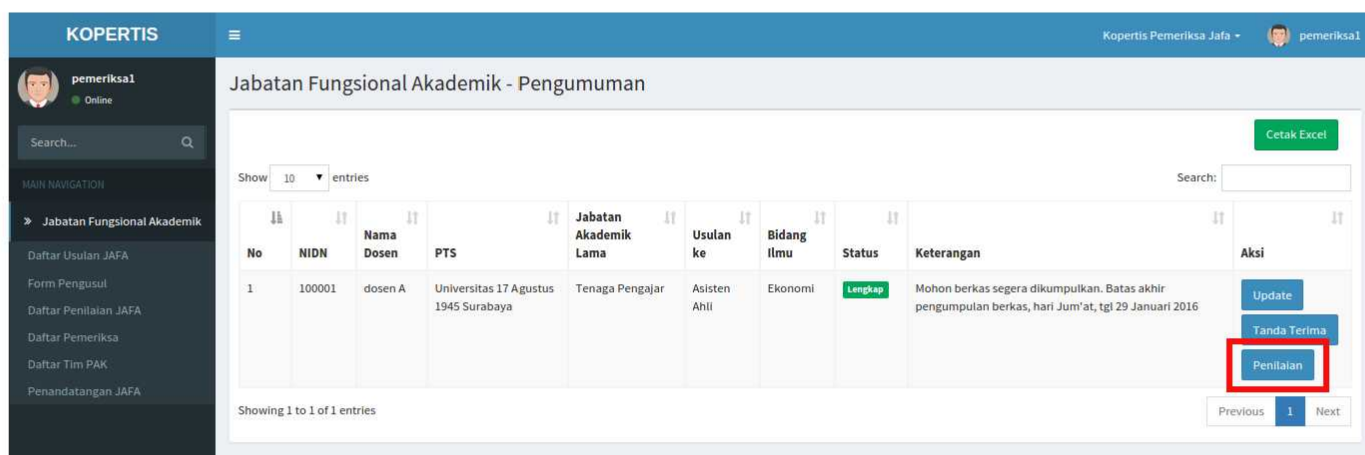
KOPERTIS

Kopertis Pemeriksa Jafa pemeriksa1

pemeriksa1
Online

Search...

MAIN NAVIGATION

» Jabatan Fungsional Akademik

Daftar Usulan JAFA
Form Pengusul
Daftar Penilaian JAFA
Daftar Pemeriksa
Daftar Tim PAK
Penandatangan JAFA

Jabatan Fungsional Akademik - Pengumuman

Cetak Excel

Show 10 entries

Search:

| No | NIDN | Nama Dosen | PTS | Jabatan Akademik Lama | Usulan ke | Bidang Ilmu | Status | Keterangan | Aksi |
|---|---|---|---|---|---|---|---|---|---|
| 1 | 100001 | dosen A | Universitas 17 Agustus 1945 Surabaya | Tenaga Pengajar | Asisten Ahli | Ekonomi | Lengkap | Mohon berkas segera dikumpulkan. Batas akhir pengumpulan berkas, hari Jum'at, tgl 29 Januari 2016 | Update Tanda Terima Penilaian |

Showing 1 to 1 of 1 entries

Previous 1 Next